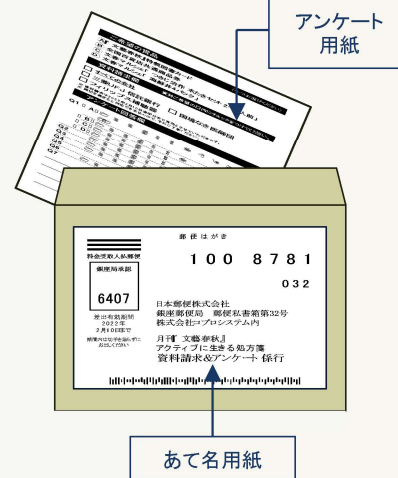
アンケート
用紙

料金受取人払郵便

銀座局承認

6407

差出有効期間
2022年
2月10日まで

郵便はがき

100 8781

032

日本郵便株式会社
銀座郵便局 郵便私書箱第32号
株式会社コプロシステム内

月刊『文藝春秋』
アクティブに生きる処方箋
資料請求&アンケート係行

あて名用紙